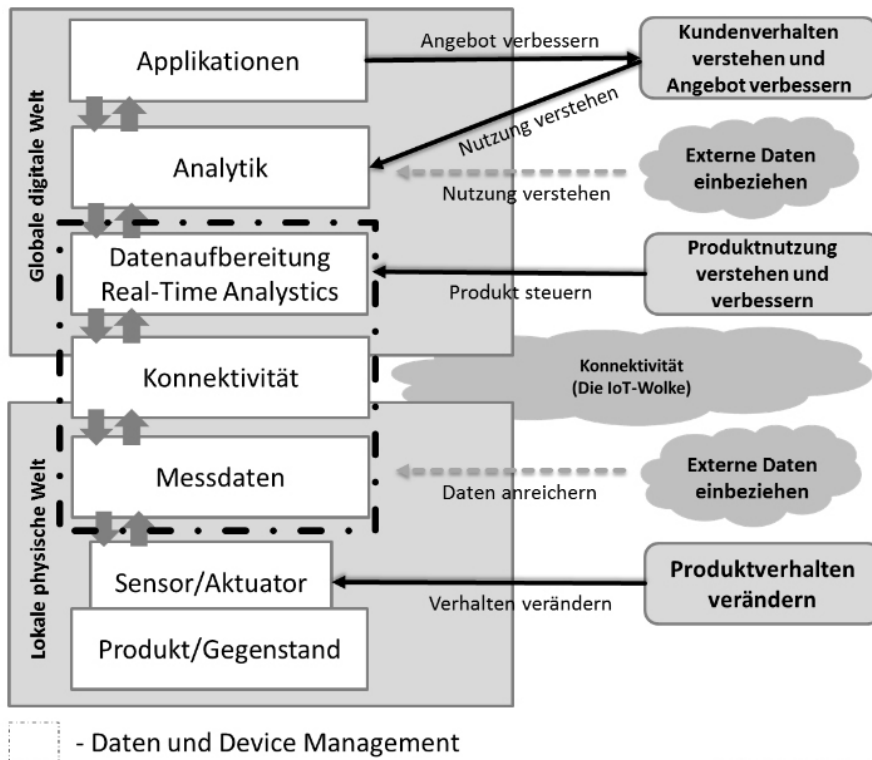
Globale digitale Welt

Applikationen

Angebot verbessern

Kundenverhalten verstehen und Angebot verbessern

Nutzung verstehen

Analytik

Externe Daten einbeziehen

Nutzung verstehen

Datenaufbereitung Real-Time Analystics

Produktnutzung verstehen und verbessern

Produkt steuern

Konnektivität

Konnektivität (Die IoT-Wolke)

Lokale physische Welt

Messdaten

Externe Daten einbeziehen

Daten anreichern

Sensor/Aktuator

Produktverhalten verändern

Verhalten verändern

Produkt/Gegenstand

- Daten und Device Management